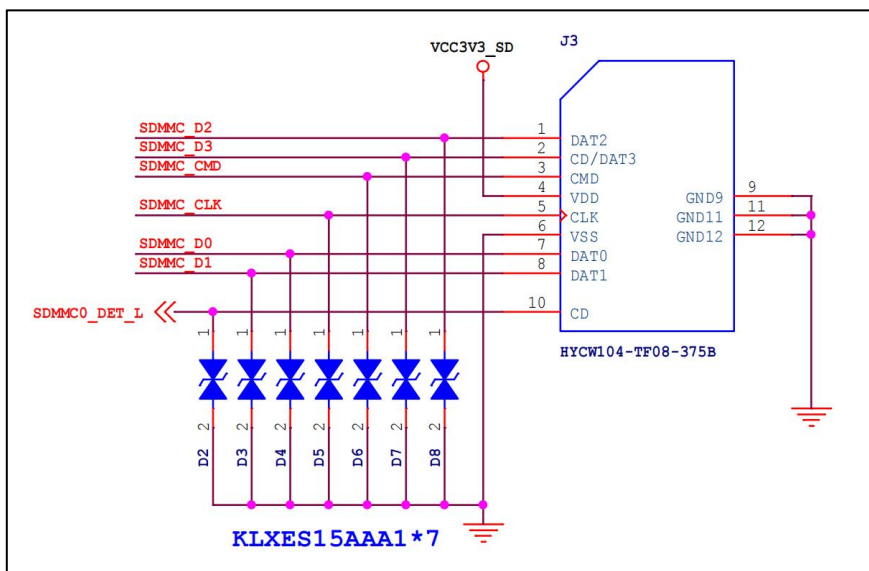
VCC3V3_SD
J3
SDMMC_D2
SDMMC_D3
SDMMC_CMD
SDMMC_CLK
SDMMC_D0
SDMMC_D1
1 DAT2
2 CD/DAT3
3 CMD
4 VDD
5 CLK
6 VSS
7 DAT0
8 DAT1
GND9 9
GND11 11
GND12 12
SDMMC0_DET_L
10 CD
HYCW104-TF08-375B
1 1 1 1 1 1 1
2 2 2 2 2 2 2
D2 D3 D4 D5 D6 D7 D8
KLXES15AAA1*7